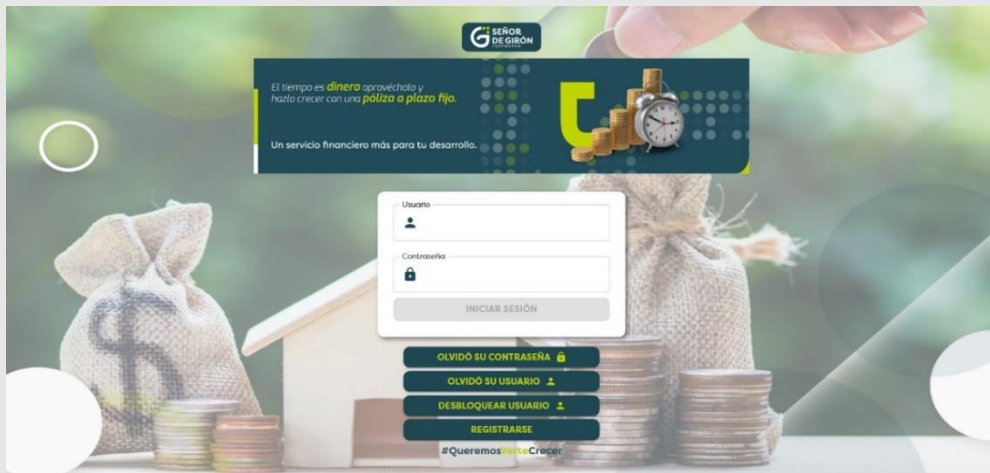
SEÑOR DE GIRÓN
COOPERATIVA

El tiempo es dinero aprovéchalo y hazlo crecer con una póliza a plazo fijo.

Un servicio financiero más para tu desarrollo.

Usuario

Contraseña

INICIAR SESIÓN

OLVIDÓ SU CONTRASEÑA

OLVIDÓ SU USUARIO

DESBLOQUEAR USUARIO

REGISTRARSE

#QueremosVerteCrecer